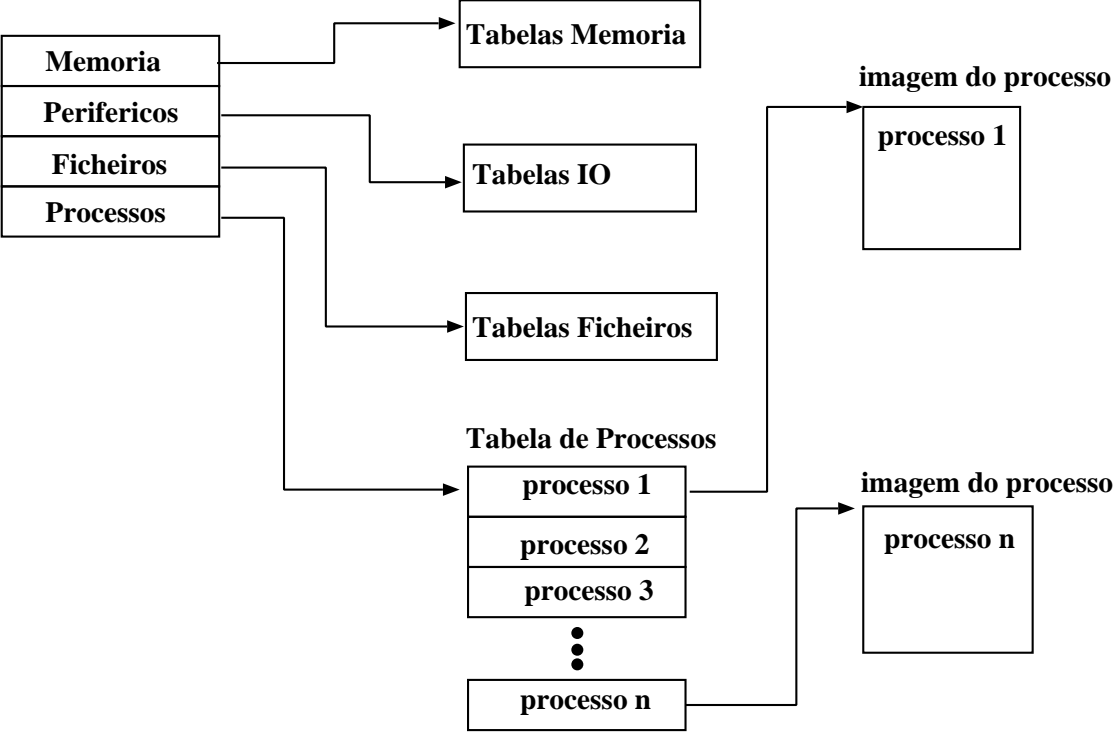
Memoria
Perifericos
Ficheiros
Processos

Tabelas Memoria

Tabelas IO

Tabelas Ficheiros

imagem do processo
processo 1

Tabela de Processos
processo 1
processo 2
processo 3
processo n

imagem do processo
processo n